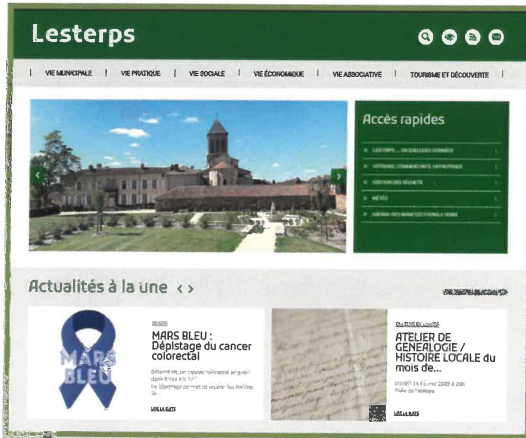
Lesterps

VIE MUNICIPALE | VIE PRATIQUE | VIE SOCIALE | VIE ÉCONOMIQUE | VIE ASSOCIATIVE | TOURISME ET DÉCOUVERTE

Accès rapides

LESTERPS... EN QUELQUES CHIFFRES

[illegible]

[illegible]

MÉTÉO

AGENDA DES MANIFESTATIONS À VENIR

Actualités à la une < >

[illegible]

SANTÉ

MARS BLEU : Dépistage du cancer colorectal

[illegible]

LIRE LA SUITE

MARS BLEU

CULTURE ET LOISIRS

ATELIER DE GÉNÉALOGIE / HISTOIRE LOCALE du mois de...

MARDI 14 Février 2023 à 20h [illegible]

LIRE LA SUITE